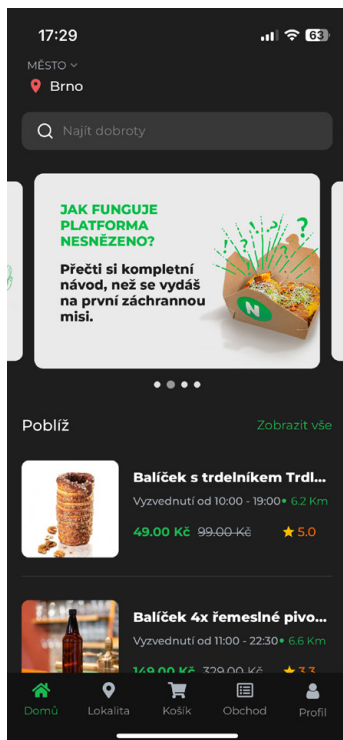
17:29

63

MĚSTO

Brno

Najít dobroty

JAK FUNGUJE PLATFORMA NESNĚZENO?

Přečti si kompletní návod, než se vydáš na první záchrannou misi.

N

Poblíž

Zobrazit vše

Balíček s trdelníkem Trdl...

Vyzvednutí od 10:00 - 19:00 • 6.2 Km

49.00 Kč 99.00 Kč

5.0

Balíček 4x řemeslné pivo...

Vyzvednutí od 11:00 - 22:30 • 6.6 Km

149.00 Kč 329.00 Kč

3.3

Domů

Lokalita

Košík

Obchod

Profil